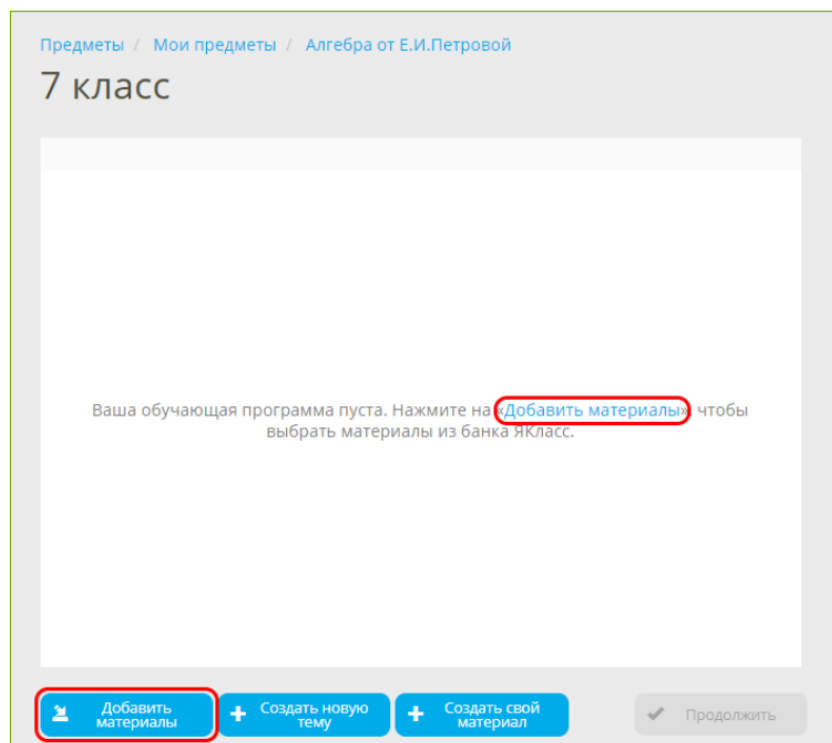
Предметы / Мои предметы / Алгебра от Е.И.Петровой

7 класс

Ваша обучающая программа пуста. Нажмите на «Добавить материалы», чтобы выбрать материалы из банка ЯКласс.

Добавить материалы

Создать новую тему

Создать свой материал

Продолжить